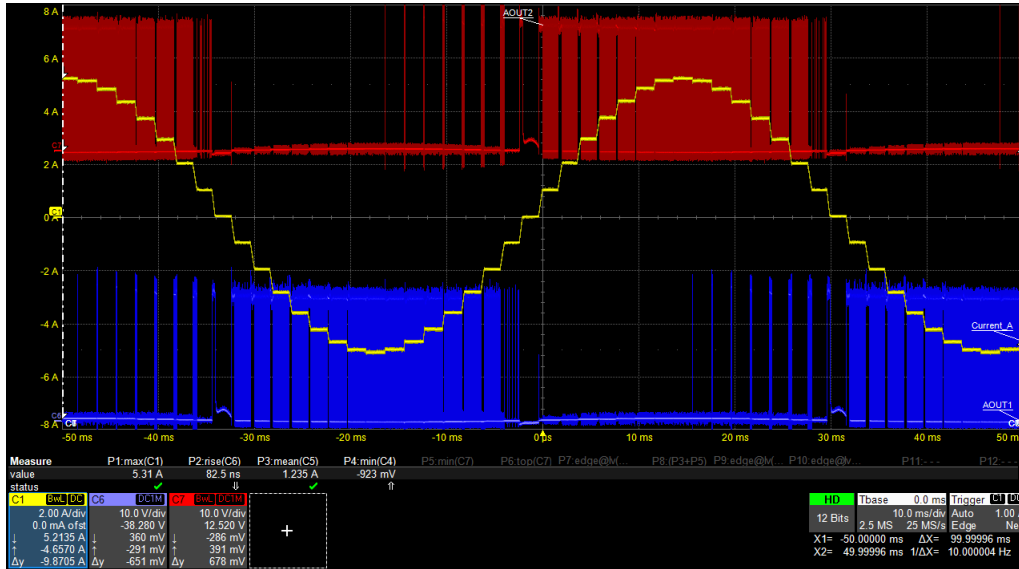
8 A
6 A
4 A
2 A
0 A
-2 A
-4 A
-6 A
-8 A
AOUT2
Current_A
AOUT1
-50 ms -40 ms -30 ms -20 ms -10 ms 0 ms 10 ms 20 ms 30 ms 40 ms 50 ms

| Measure | P1:max(C1) | P2:rise(C6) | P3:mean(C5) | P4:min(C4) | P5:min(C7) | P6:top(C7) | P7:edge@lv(... | P8:(P3+P5) | P9:edge@lv(... | P10:edge@lv... | P11:- - - | P12:- - - |
|---|---|---|---|---|---|---|---|---|---|---|---|---|
| value | 5.31 A | 82.5 ns | 1.235 A | -923 mV | | | | | | | | |
| status | ✓ | ⇓ | ✓ | ⇑ | | | | | | | | |

| C1 BwL DC | C6 DC1M | C7 BwL DC1M |
|---|---|---|
| 2.00 A/div | 10.0 V/div | 10.0 V/div |
| 0.0 mA ofst | -38.280 V | 12.520 V |
| ↓ 5.2135 A | ↓ 360 mV | ↓ -286 mV |
| ↑ -4.6570 A | ↑ -291 mV | ↑ 391 mV |
| Δy -9.8705 A | Δy -651 mV | Δy 678 mV |

HD
12 Bits
Tbase 0.0 ms
10.0 ms/div
2.5 MS 25 MS/s
Trigger C1 DC
Auto 1.00
Edge Ne
X1= -50.00000 ms ΔX= 99.99996 ms
X2= 49.99996 ms 1/ΔX= 10.000004 Hz